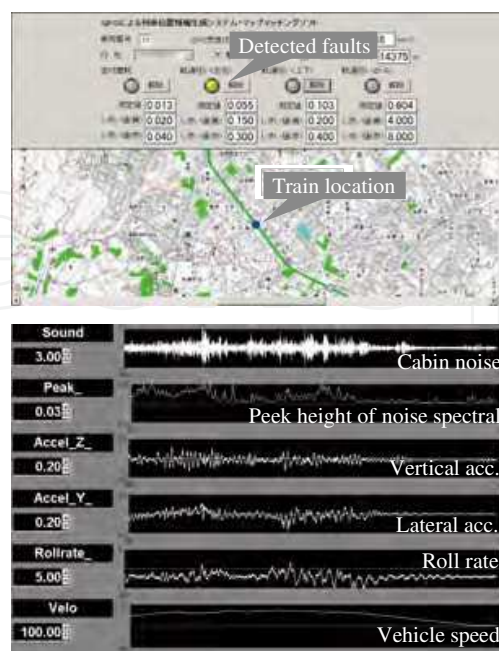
GPSによる列車位置情報生成システム・マップマッチングソフト

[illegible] 17

14375

Detected faults

0.013 0.055 0.103 0.604
0.020 0.150 0.200 4.000
0.040 0.300 0.400 8.000

Train location

Sound
3.00
Cabin noise

Peak_
0.03
Peek height of noise spectral

Accel_Z_
0.20
Vertical acc.

Accel_Y_
0.20
Lateral acc.

Rollrate_
5.00
Roll rate

Velo
100.00
Vehicle speed